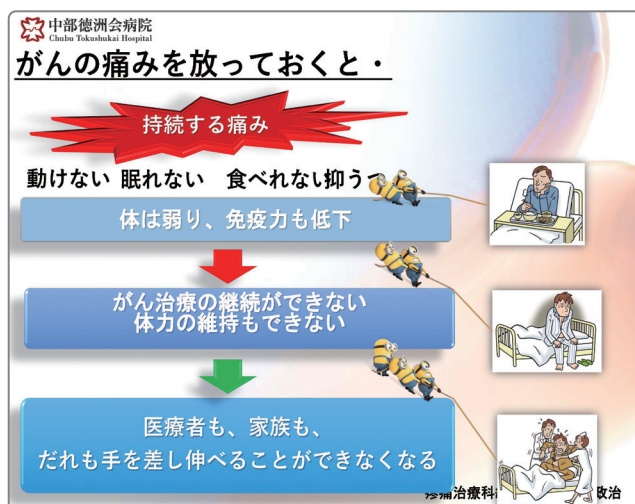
中部徳洲会病院
Chubu Tokushukai Hospital

がんの痛みを放っておくと・

持続する痛み

動けない 眠れない 食べれない 抑うつ

体は弱り、免疫力も低下

がん治療の継続ができない
体力の維持もできない

医療者も、家族も、
だれも手を差し伸べることができなくなる

疼痛治療科 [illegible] 政治